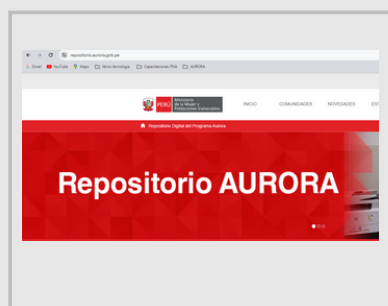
repositorio.aurora.gob.pe

Gmail YouTube Maps Nova tecnología Capacitaciones PNA AURORA

PERÚ Ministerio de la Mujer y Poblaciones Vulnerables

INICIO COMUNIDADES NOVEDADES EST

Repositorio Digital del Programa Aurora

Repositorio AURORA